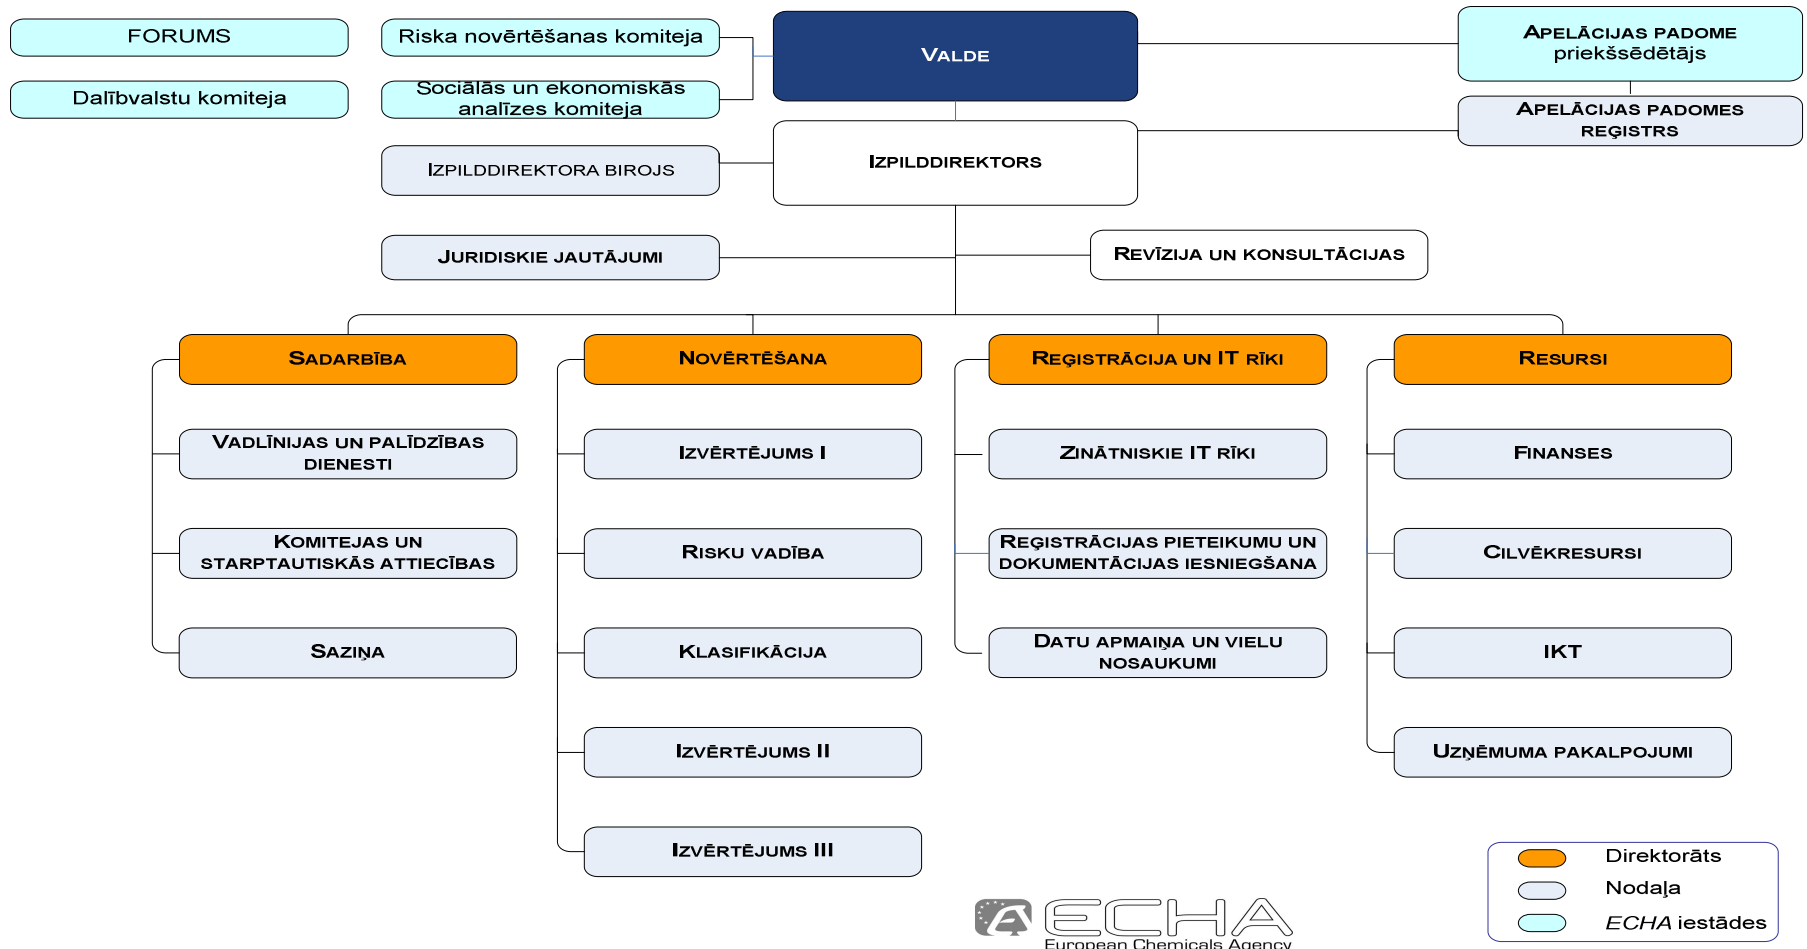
FORUMS

Dalībvalstu komiteja

Riska novērtēšanas komiteja

Sociālās un ekonomiskās analīzes komiteja

VALDE

APELĀCIJAS PADOME priekšsēdētājs

APELĀCIJAS PADOMES REĢISTRS

IZPILDDIREKTORA BIROJS

IZPILDDIREKTORS

JURIDISKIE JAUTĀJUMI

REVĪZIJA UN KONSULTĀCIJAS

SADARBĪBA

VADLĪNIJAS UN PALĪDZĪBAS DIENESTI

KOMITEJAS UN STARPTAUTISKĀS ATTIECĪBAS

SAZIŅA

NOVĒRTĒŠANA

IZVĒRTĒJUMS I

RISKU VADĪBA

KLASIFIKĀCIJA

IZVĒRTĒJUMS II

IZVĒRTĒJUMS III

REĢISTRĀCIJA UN IT RĪKI

ZINĀTNISKIE IT RĪKI

REĢISTRĀCIJAS PIETEIKUMU UN DOKUMENTĀCIJAS IESNIEGŠANA

DATU APMAIŅA UN VIELU NOSAUKUMI

RESURSI

FINANSES

CILVĒKRESURSI

IKT

UZŅĒMUMA PAKALPOJUMI

Direktorāts
Nodaļa
ECHA iestādes

ECHA
European Chemicals Agency